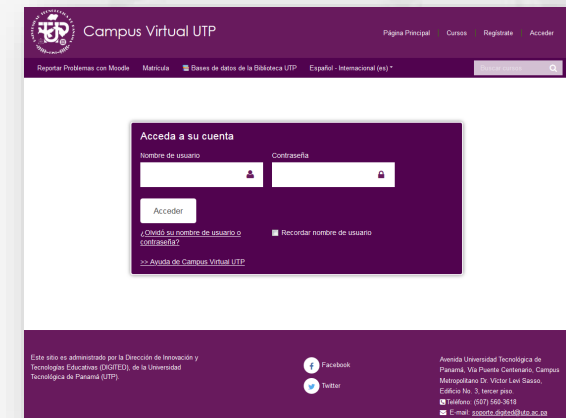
Campus Virtual UTP

Página Principal | Cursos | Regístrate | Acceder

Reportar Problemas con Moodle   Matrícula   Bases de datos de la Biblioteca UTP   Español - Internacional (es)

Buscar cursos

Acceda a su cuenta

Nombre de usuario

Contraseña

Acceder

¿Olvidó su nombre de usuario o contraseña?

Recordar nombre de usuario

>> Ayuda de Campus Virtual UTP

Este sitio es administrado por la Dirección de Innovación y Tecnologías Educativas (DIGITED), de la Universidad Tecnológica de Panamá (UTP).

Facebook

Twitter

Avenida Universidad Tecnológica de Panamá, Vía Puente Centenario, Campus Metropolitano Dr. Víctor Levi Sasso, Edificio No. 3, tercer piso.
Teléfono: (507) 560-3618
E-mail: soporte.digited@utp.ac.pa